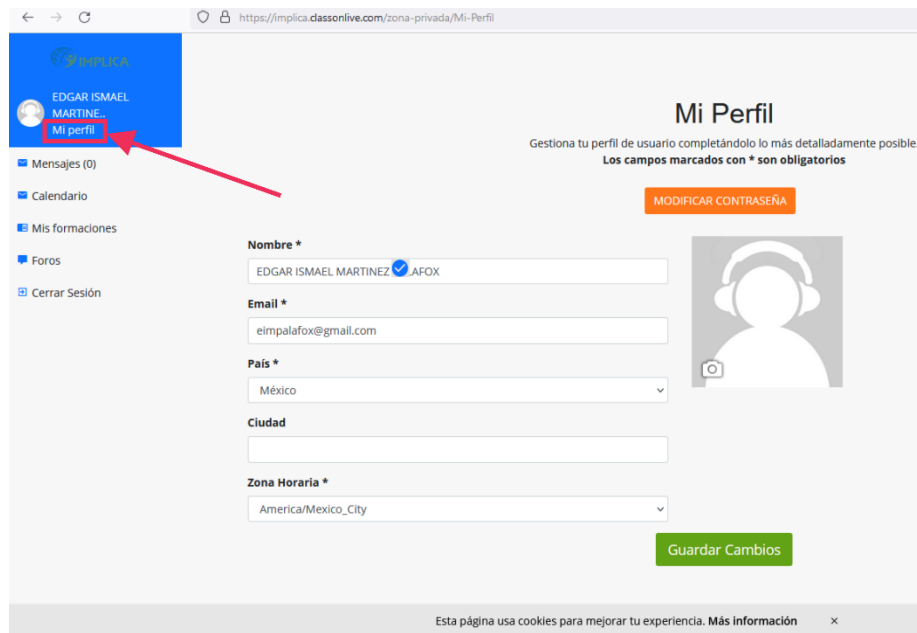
https://implica.classonlive.com/zona-privada/Mi-Perfil

IMPLICA

EDGAR ISMAEL MARTINE..
Mi perfil

Mensajes (0)
Calendario
Mis formaciones
Foros
Cerrar Sesión

Mi Perfil

Gestiona tu perfil de usuario completándolo lo más detalladamente posible.
Los campos marcados con * son obligatorios

MODIFICAR CONTRASEÑA

Nombre *
EDGAR ISMAEL MARTINEZ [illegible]AFOX

Email *
eimpalafox@gmail.com

País *
México

Ciudad

Zona Horaria *
America/Mexico_City

Guardar Cambios

Esta página usa cookies para mejorar tu experiencia. Más información ×